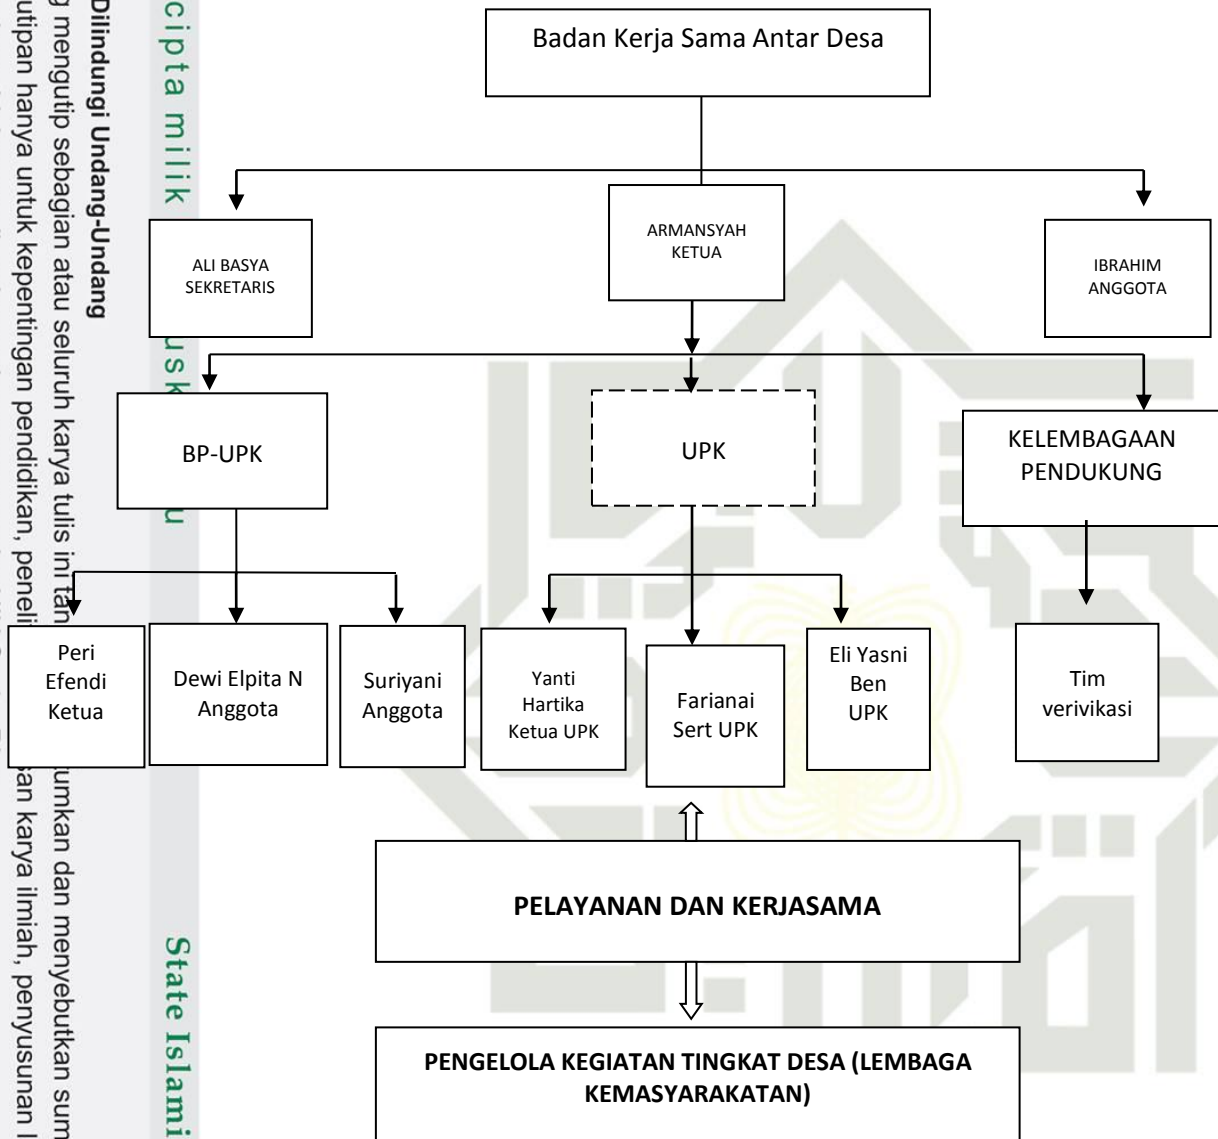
Badan Kerja Sama Antar Desa

ALI BASYA
SEKRETARIS

ARMANSYAH
KETUA

IBRAHIM
ANGGOTA

BP-UPK

UPK

KELEMBAGAAN
PENDUKUNG

Peri Efendi Ketua

Dewi Elpita N Anggota

Suriyani Anggota

Yanti Hartika Ketua UPK

Farianai Sert UPK

Eli Yasni Ben UPK

Tim verivikasi

PELAYANAN DAN KERJASAMA

PENGELOLA KEGIATAN TINGKAT DESA (LEMBAGA KEMASYARAKATAN)

cipta milik
usk
u
State Islami

Dilindungi Undang-Undang
g mengutip sebagian atau seluruh karya tulis ini tan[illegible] umkan dan menyebutkan sum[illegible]
utipan hanya untuk kepentingan pendidikan, peneli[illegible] an karya ilmiah, penyusunan l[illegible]